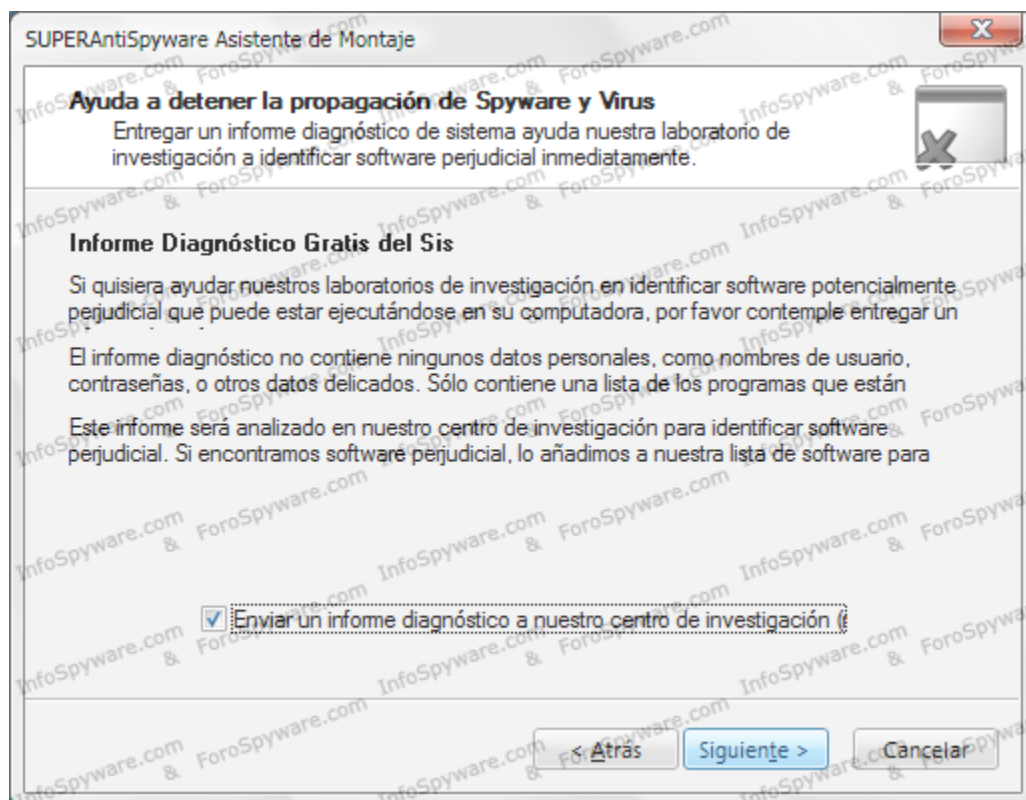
SUPERAntiSpyware Asistente de Montaje

Ayuda a detener la propagación de Spyware y Virus
Entregar un informe diagnóstico de sistema ayuda nuestra laboratorio de investigación a identificar software perjudicial inmediatamente.

Informe Diagnóstico Gratis del Sis

Si quisiera ayudar nuestros laboratorios de investigación en identificar software potencialmente perjudicial que puede estar ejecutándose en su computadora, por favor contemple entregar un

El informe diagnóstico no contiene ningunos datos personales, como nombres de usuario, contraseñas, o otros datos delicados. Sólo contiene una lista de los programas que están

Este informe será analizado en nuestro centro de investigación para identificar software perjudicial. Si encontramos software perjudicial, lo añadimos a nuestra lista de software para

Enviar un informe diagnóstico a nuestro centro de investigación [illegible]

< Atrás
Siguiente >
Cancelar

InfoSpyware.com & ForoSpyware.com